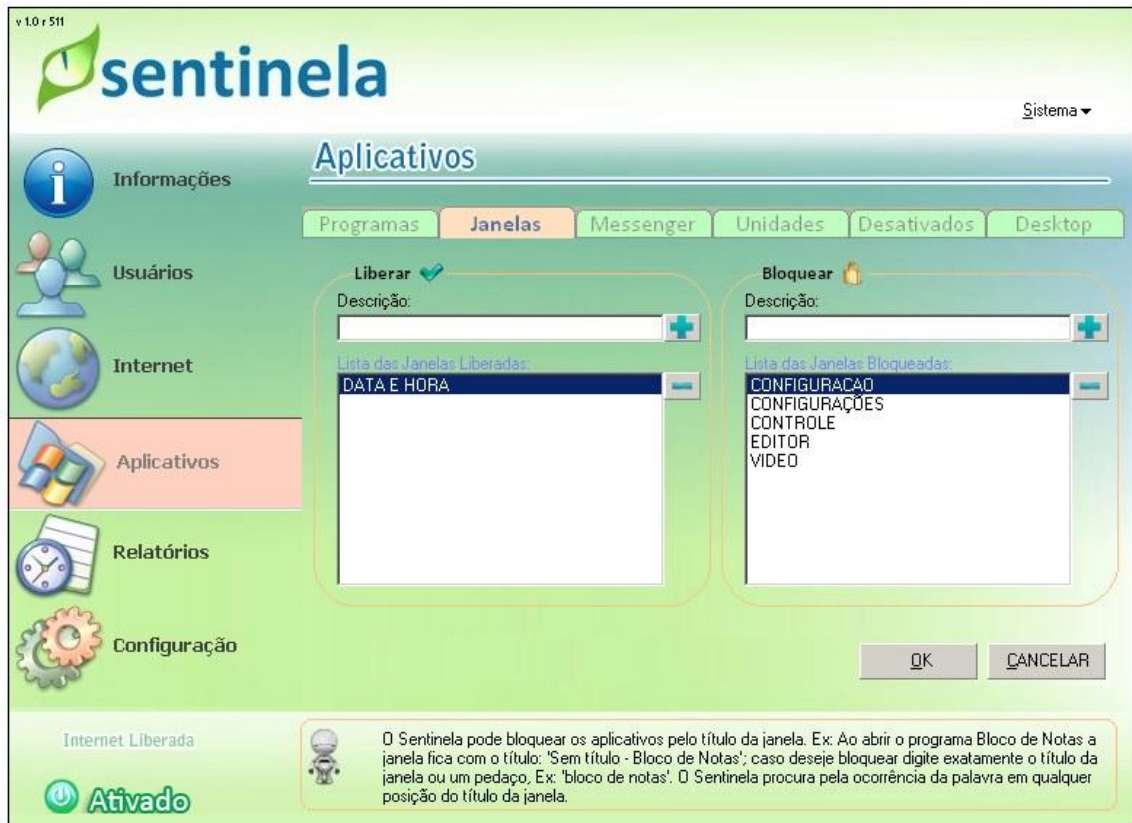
v 1.0 r 511

sentinela

Sistema

Informações

Usuários

Internet

Aplicativos

Relatórios

Configuração

Aplicativos

Programas | Janelas | Messenger | Unidades | Desativados | Desktop

Liberar

Descrição:

Lista das Janelas Liberadas:

DATA E HORA

Bloquear

Descrição:

Lista das Janelas Bloqueadas:

CONFIGURACAO
CONFIGURAÇÕES
CONTROLE
EDITOR
VIDEO

OK

CANCELAR

Internet Liberada

Ativado

O Sentinela pode bloquear os aplicativos pelo título da janela. Ex: Ao abrir o programa Bloco de Notas a janela fica com o título: 'Sem título - Bloco de Notas'; caso deseje bloquear digite exatamente o título da janela ou um pedaço, Ex: 'bloco de notas'. O Sentinela procura pela ocorrência da palavra em qualquer posição do título da janela.